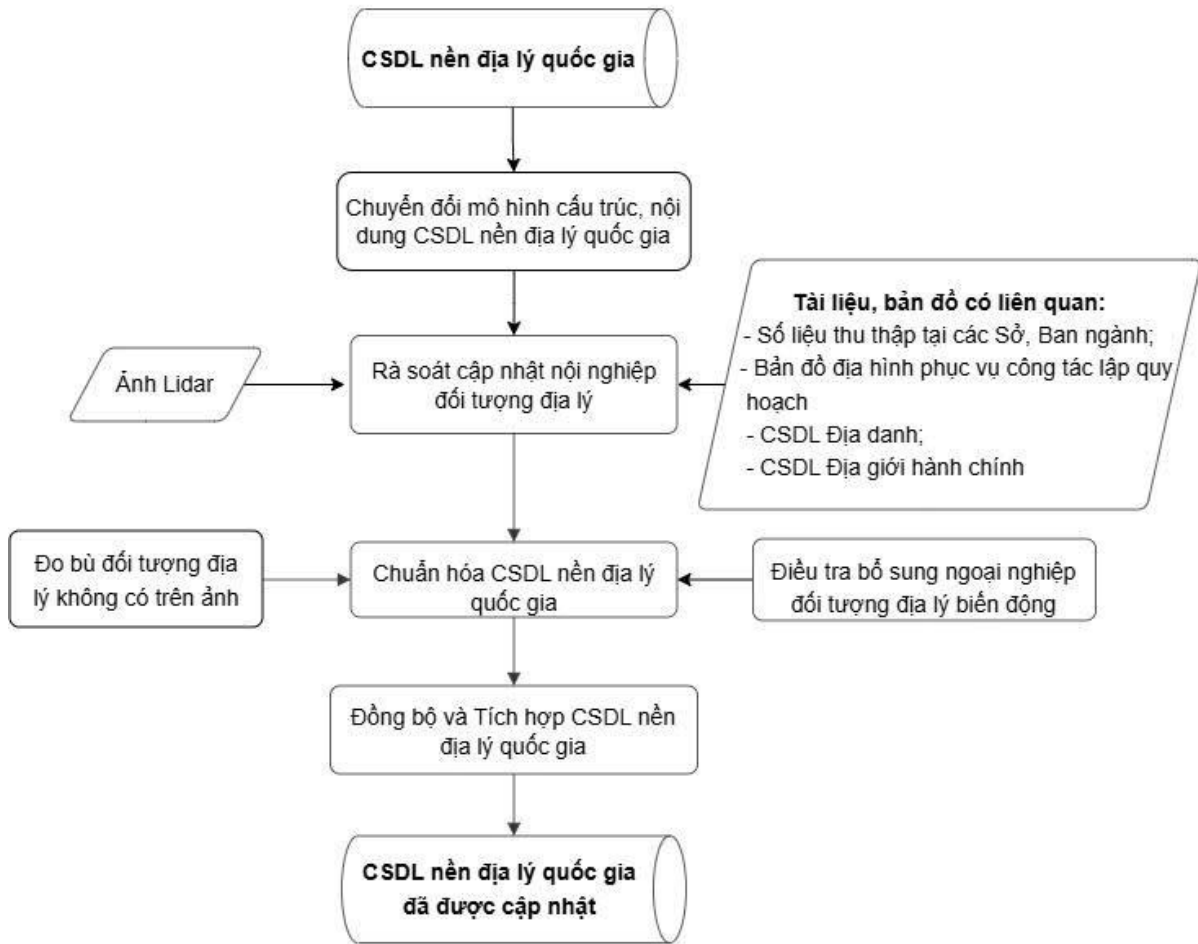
CSDL nền địa lý quốc gia

Chuyển đổi mô hình cấu trúc, nội dung CSDL nền địa lý quốc gia

Ảnh Lidar

Rà soát cập nhật nội nghiệp đối tượng địa lý

Tài liệu, bản đồ có liên quan:
- Số liệu thu thập tại các Sở, Ban ngành;
- Bản đồ địa hình phục vụ công tác lập quy hoạch
- CSDL Địa danh;
- CSDL Địa giới hành chính

Đo bù đối tượng địa lý không có trên ảnh

Chuẩn hóa CSDL nền địa lý quốc gia

Điều tra bổ sung ngoại nghiệp đối tượng địa lý biến động

Đồng bộ và Tích hợp CSDL nền địa lý quốc gia

CSDL nền địa lý quốc gia đã được cập nhật